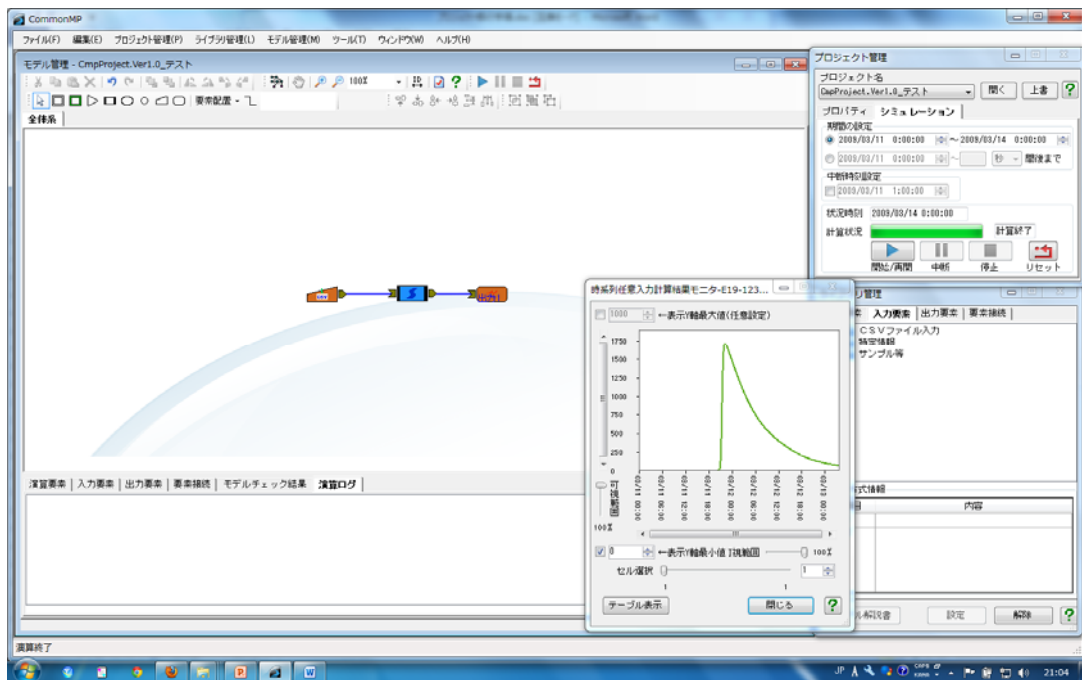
CommonMP

ファイル(F) 編集(E) プロジェクト管理(P) ライブラリ管理(L) モデル管理(M) ツール(T) ウィンドウ(W) ヘルプ(H)

モデル管理 - CmpProject.Ver1.0_テスト

100%

要素配置

全体系

出力1

演算要素 | 入力要素 | 出力要素 | 要素接続 | モデルチェック結果 | 演算ログ

演算終了

プロジェクト管理

プロジェクト名

CmpProject.Ver1.0_テスト

開く 上書 ?

プロパティ シミュレーション

期間の設定

2009/03/11 0:00:00 ~ 2009/03/14 0:00:00

2009/03/11 0:00:00 ~ 秒 間後まで

中断時刻設定

2009/03/11 1:00:00

状況時刻 2009/03/14 0:00:00

計算状況 計算終了

開始/再開 中断 停止 リセット

管理

入力要素 出力要素 要素接続

CSVファイル入力

特定情報

サンプル等

式情報

内容

設定 解除

時系列任意入力計算結果モニターE19-123...

1000 ←表示Y軸最大値(任意設定)

1750

1500

1250

1000

750

500

250

0

可視範囲

100%

03/11 00:00

03/11 06:00

03/11 12:00

03/11 18:00

03/12 00:00

03/12 06:00

03/12 12:00

03/12 18:00

03/13 00:00

03/13 06:00

03/13 12:00

03/13 18:00

03/14 00:00

0 ←表示Y軸最小値 可視範囲 100%

セル選択 1

1 1

テーブル表示 閉じる ?

JP 21:04